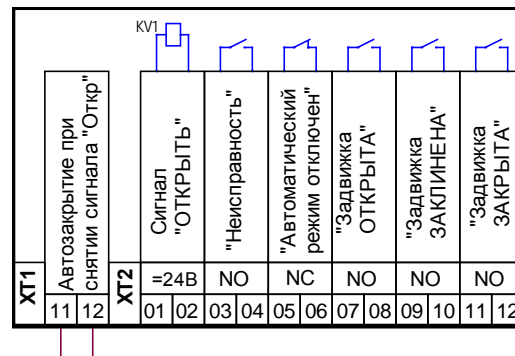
KV1

Автозакрытие при снятии сигнала "Откр"

XT1

11 12

XT2

Сигнал "ОТКРЫТЬ"

=24В

01 02

"Неисправность"

NO

03 04

"Автоматический режим отключен"

NC

05 06

"Задвижка ОТКРЫТА"

NO

07 08

"Задвижка ЗАКЛИНЕНА"

NO

09 10

"Задвижка ЗАКРЫТА"

NO

11 12